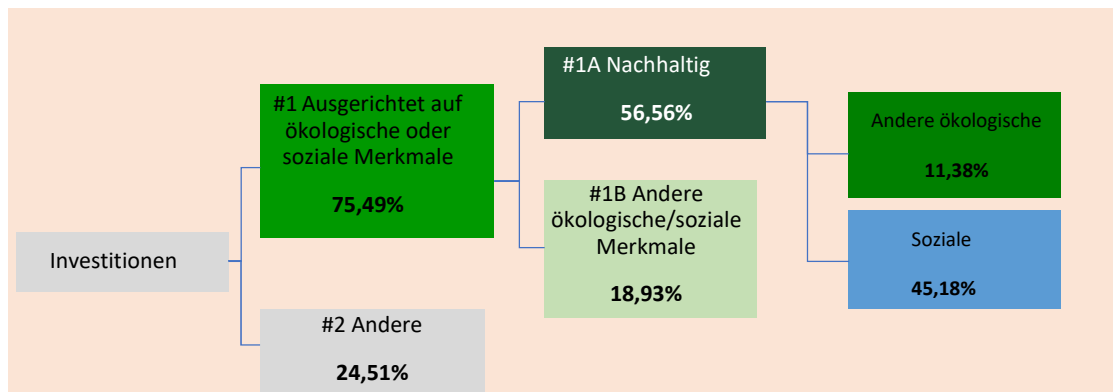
Investitionen

#1 Ausgerichtet auf ökologische oder soziale Merkmale

75,49%

#2 Andere

24,51%

#1A Nachhaltig

56,56%

#1B Andere ökologische/soziale Merkmale

18,93%

Andere ökologische

11,38%

Soziale

45,18%